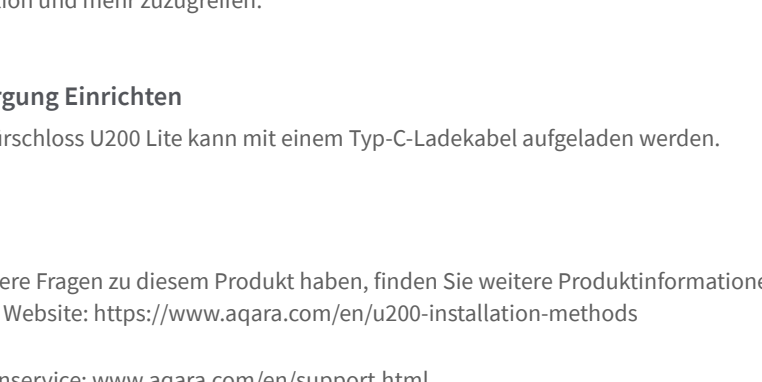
tion und mehr zuzugreifen.

rgung Einrichten

rschloss U200 Lite kann mit einem Typ-C-Ladekabel aufgeladen werden.

ere Fragen zu diesem Produkt haben, finden Sie weitere Produktinformatione Website: https://www.aqara.com/en/u200-installation-methods

nservice: www.aqara.com/en/support.html